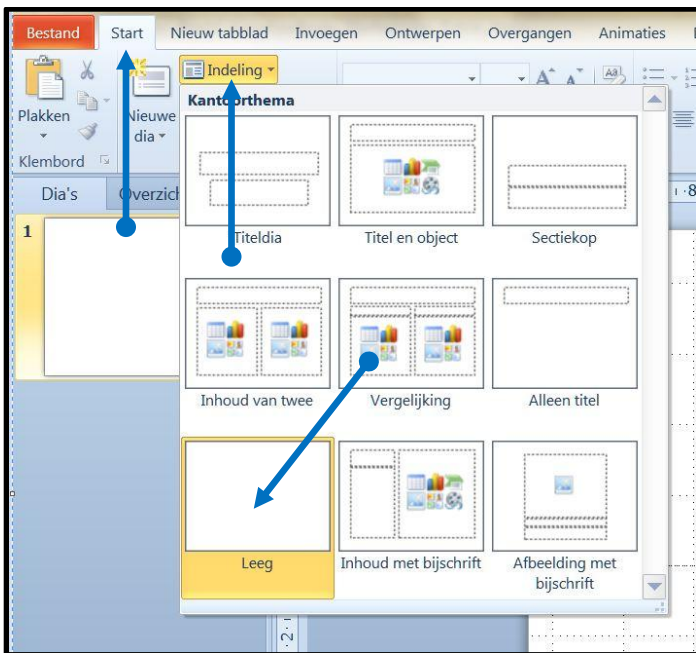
Bestand | Start | Nieuw tabblad | Invoegen | Ontwerpen | Overgangen | Animaties

Plakken

Nieuwe dia

Indeling

Klembord

Dia's | Overzich

1

Kantoorthema

Titeldia

Titel en object

Sectiekop

Inhoud van twee

Vergelijking

Alleen titel

Leeg

Inhoud met bijschrift

Afbeelding met bijschrift